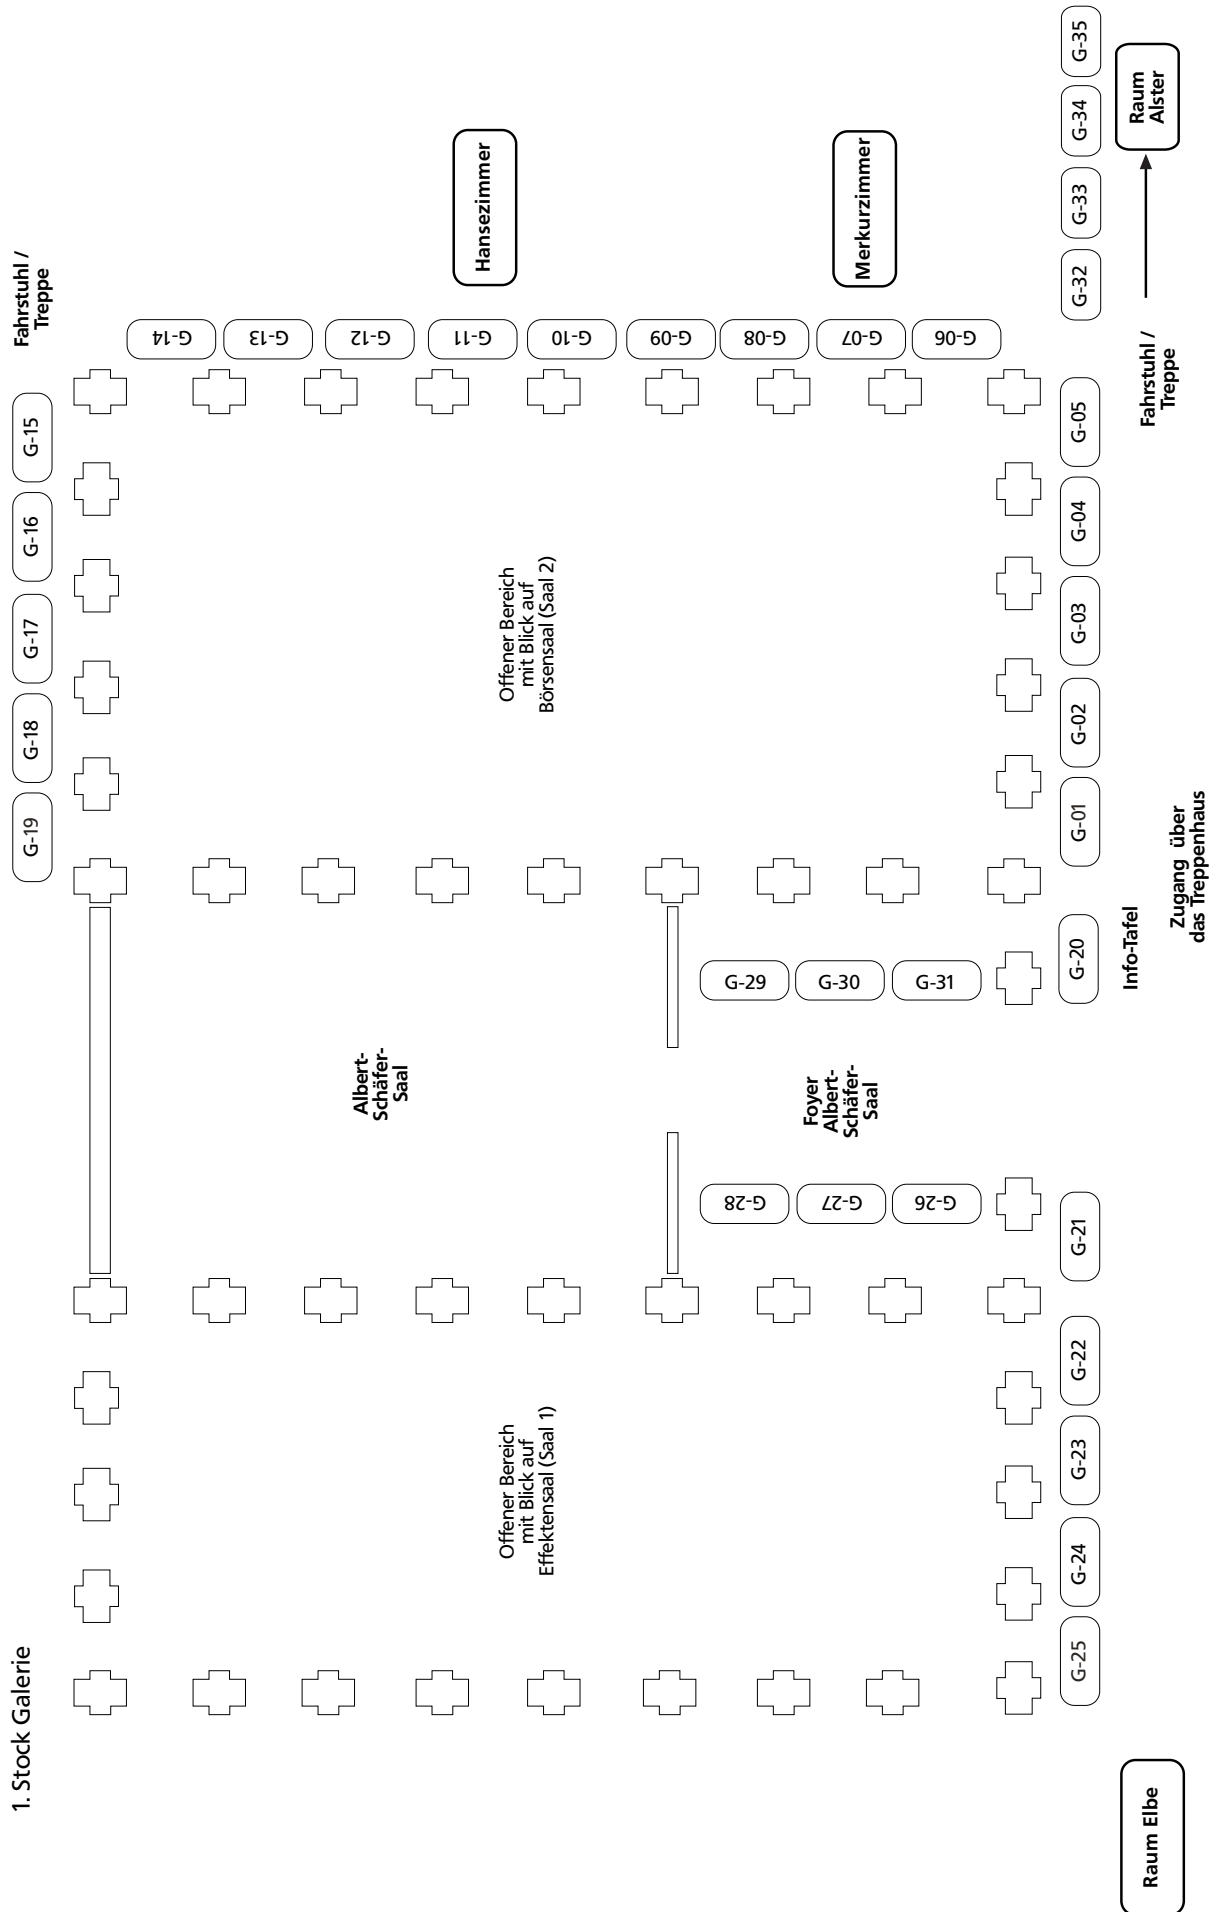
1. Stock Galerie

Fahrstuhl / Treppe

G-19
G-18
G-17
G-16
G-15

G-14
G-13
G-12
G-11
G-10
G-09
G-08
G-07
G-06

Hansezimmer

Merkurzimmer

G-35
G-34
G-33
G-32

Raum Alster

Fahrstuhl / Treppe

Offener Bereich mit Blick auf Börsensaal (Saal 2)

G-05
G-04
G-03
G-02
G-01

Zugang über das Treppenhaus

Info-Tafel

G-20

G-29
G-30
G-31

Albert-Schäfer-Saal

Foyer Albert-Schäfer-Saal

G-28
G-27
G-26

G-21
G-22
G-23
G-24
G-25

Offener Bereich mit Blick auf Effektensaal (Saal 1)

Raum Elbe